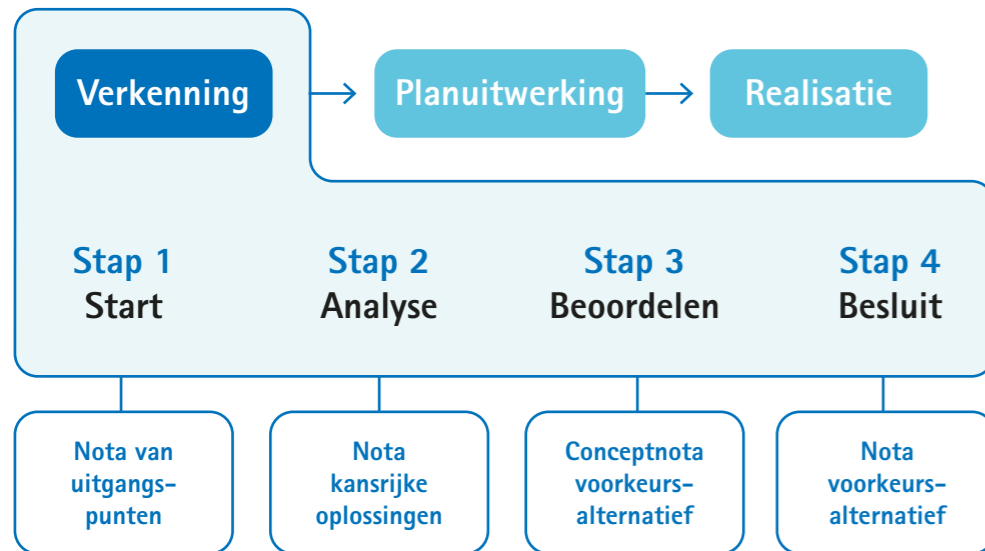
Verkenning → Planuitwerking → Realisatie

Stap 1
Start

Stap 2
Analyse

Stap 3
Beoordelen

Stap 4
Besluit

Nota van uitgangspunten

Nota kansrijke oplossingen

Conceptnota voorkeursalternatief

Nota voorkeursalternatief